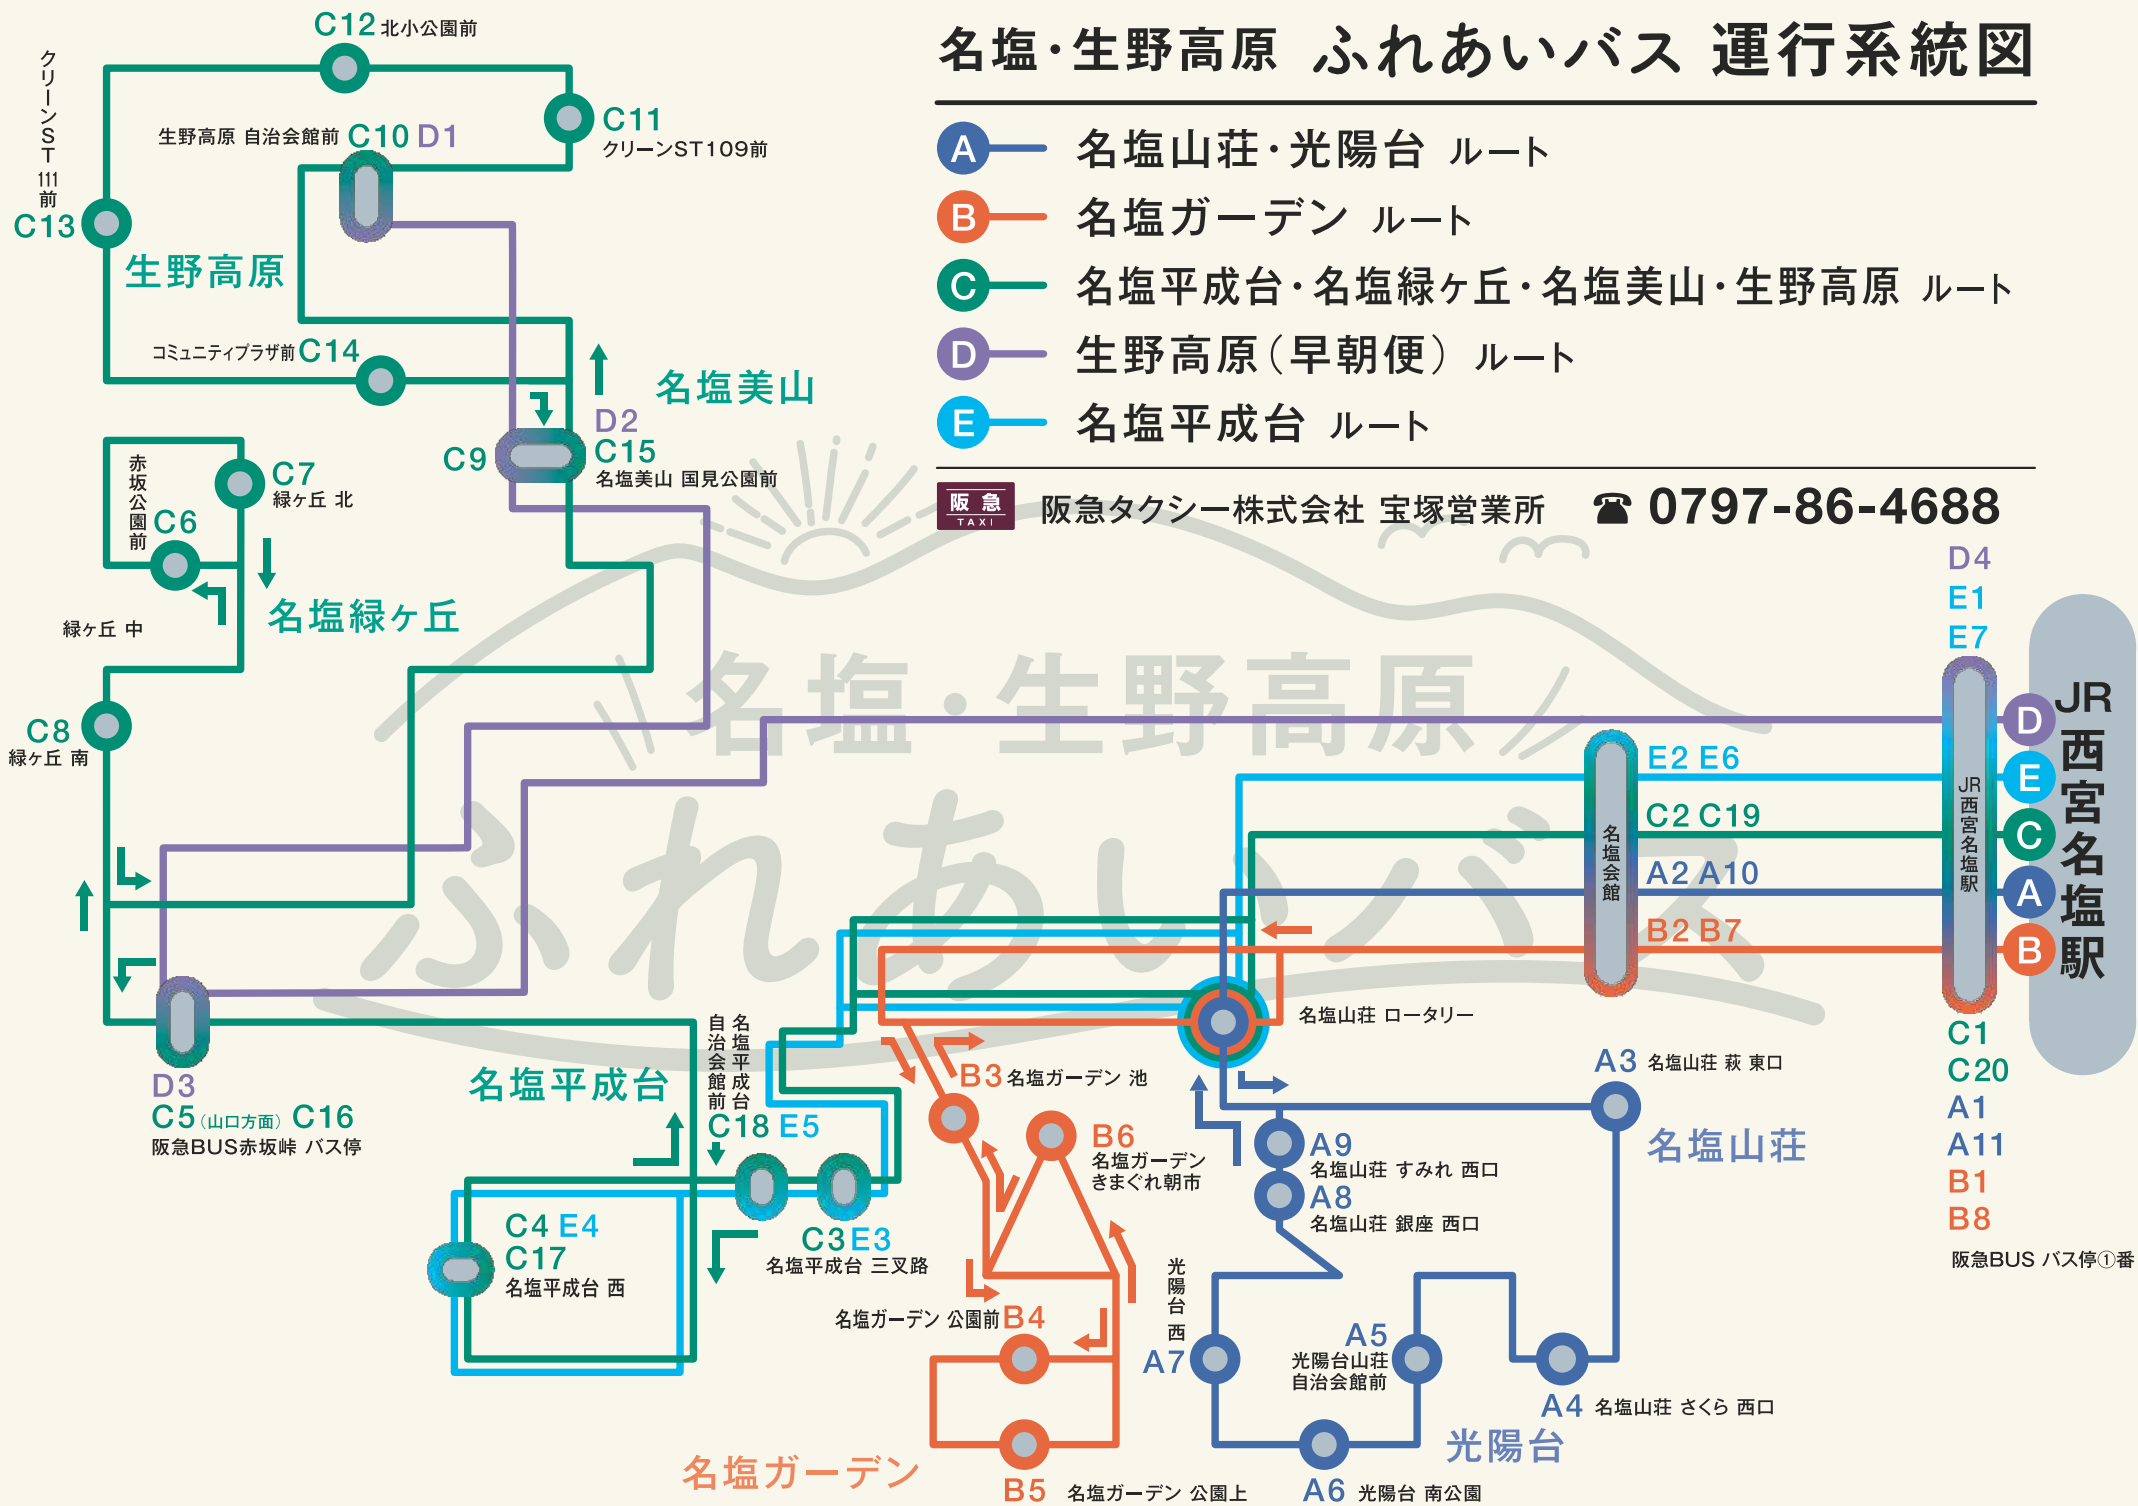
名塩・生野高原 ふれあいバス 運行系統図

A 名塩山荘・光陽台 ルート
B 名塩ガーデン ルート
C 名塩平成台・名塩緑ヶ丘・名塩美山・生野高原 ルート
D 生野高原（早朝便） ルート
E 名塩平成台 ルート

阪急 TAXI 阪急タクシー株式会社 宝塚営業所 ☎ 0797-86-4688

C12 北小公園前
C11 クリーンST109前
生野高原 自治会館前 C10 D1
クリーンST111前 C13
生野高原
コミュニティプラザ前 C14
名塩美山
D2 C15 名塩美山 国見公園前
C9
赤坂公園前 C6
C7 緑ヶ丘 北
名塩緑ヶ丘
緑ヶ丘 中
C8 緑ヶ丘 南
名塩・生野高原
ふれあいバス
D3 C5（山口方面） C16 阪急BUS赤坂峠 バス停
名塩平成台
名塩平成台 自治会館前 C18 E5
C4 E4 C17 名塩平成台 西
C3 E3 名塩平成台 三叉路
B3 名塩ガーデン 池
B6 名塩ガーデン きまぐれ朝市
名塩ガーデン 公園前 B4
B5 名塩ガーデン 公園上
名塩ガーデン
名塩山荘 ロータリー
A9 名塩山荘 すみれ 西口
A8 名塩山荘 銀座 西口
光陽台西 A7
A5 光陽台山荘 自治会館前
A6 光陽台 南公園
光陽台
A4 名塩山荘 さくら 西口
A3 名塩山荘 萩 東口
名塩山荘
名塩会館
E2 E6
C2 C19
A2 A10
B2 B7
D4 E1 E7
JR西宮名塩駅
D E C A B
JR西宮名塩駅
C1 C20 A1 A11 B1 B8
阪急BUS バス停①番